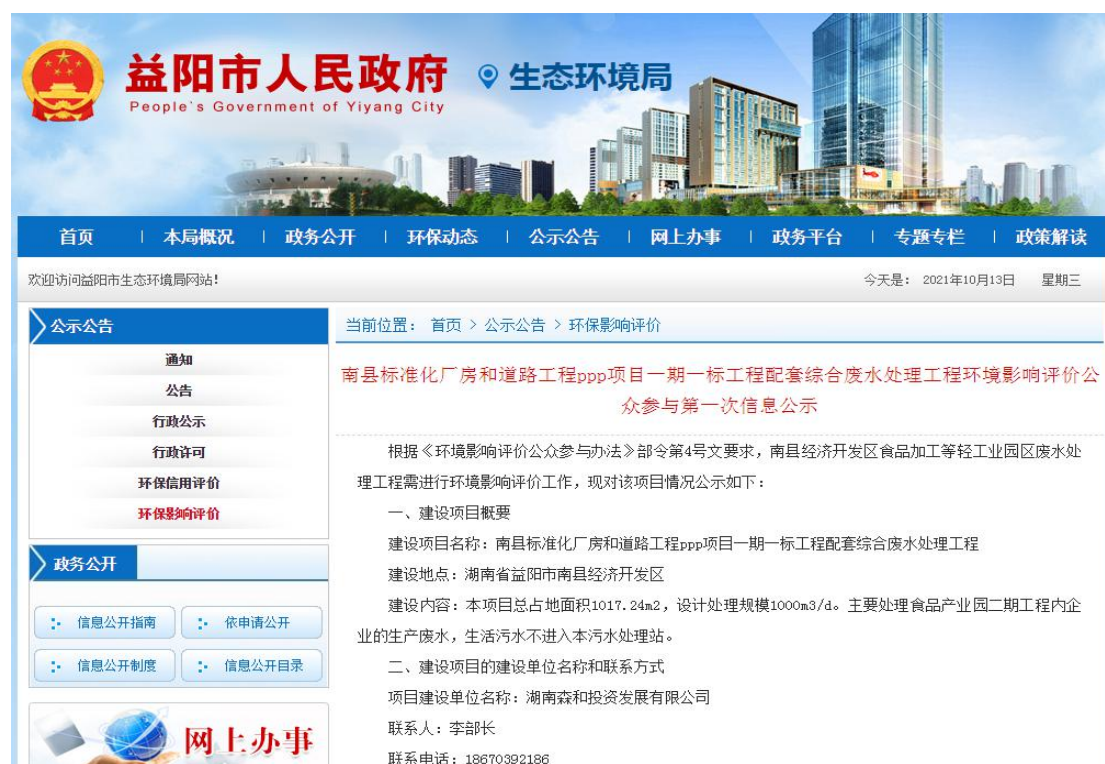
益阳市人民政府
People`s Government of Yiyang City
生态环境局

首页 | 本局概况 | 政务公开 | 环保动态 | 公示公告 | 网上办事 | 政务平台 | 专题专栏 | 政策解读

欢迎访问益阳市生态环境局网站！

今天是：2021年10月13日 星期三

公示公告
通知
公告
行政公示
行政许可
环保信用评价
环保影响评价

政务公开
信息公开指南
依申请公开
信息公开制度
信息公开目录

网上办事

当前位置： 首页 > 公示公告 > 环保影响评价

南县标准化厂房和道路工程ppp项目一期一标工程配套综合废水处理工程环境影响评价公众参与第一次信息公示

根据《环境影响评价公众参与办法》部令第4号文要求，南县经济开发区食品加工等轻工业园区废水处理工程需进行环境影响评价工作，现对该项目情况公示如下：

一、建设项目概要

建设项目名称：南县标准化厂房和道路工程ppp项目一期一标工程配套综合废水处理工程

建设地点：湖南省益阳市南县经济开发区

建设内容：本项目总占地面积1017.24m2，设计处理规模1000m3/d。主要处理食品产业园二期工程内企业的生产废水，生活污水不进入本污水处理站。

二、建设项目的建设单位名称和联系方式

项目建设单位名称：湖南森和投资发展有限公司

联系人：李部长

联系电话：18670392186